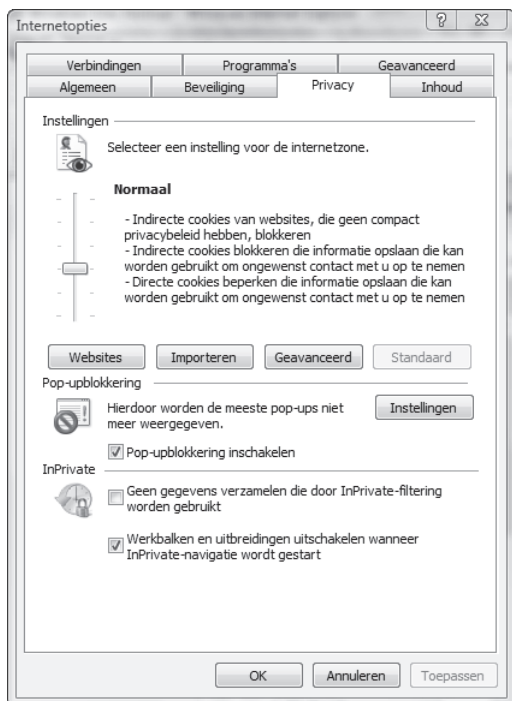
Internetopties

?

Verbindingen | Programma's | Geavanceerd
Algemeen | Beveiliging | Privacy | Inhoud

Instellingen

Selecteer een instelling voor de internetzone.

Normaal

- Indirecte cookies van websites, die geen compact privacybeleid hebben, blokkeren
- Indirecte cookies blokkeren die informatie opslaan die kan worden gebruikt om ongewenst contact met u op te nemen
- Directe cookies beperken die informatie opslaan die kan worden gebruikt om ongewenst contact met u op te nemen

Websites | Importeren | Geavanceerd | Standaard

Pop-upblokkering

Hierdoor worden de meeste pop-ups niet meer weergegeven.

Instellingen

Pop-upblokkering inschakelen

InPrivate

Geen gegevens verzamelen die door InPrivate-filtering worden gebruikt

Werkbalken en uitbreidingen uitschakelen wanneer InPrivate-navigatie wordt gestart

OK | Annuleren | Toepassen